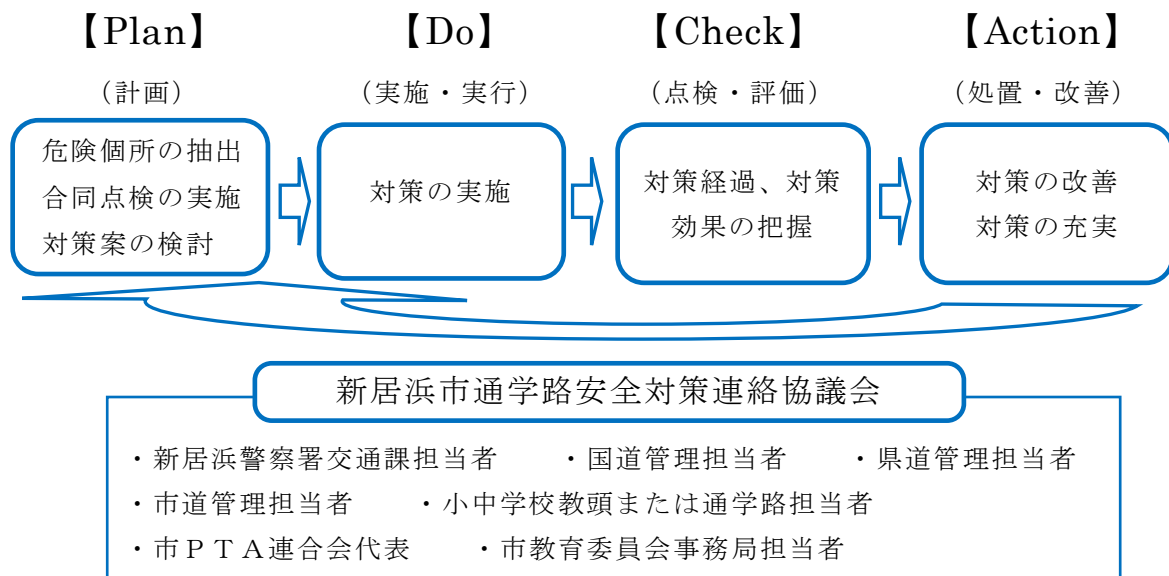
【Plan】
（計画）
危険個所の抽出
合同点検の実施
対策案の検討

【Do】
（実施・実行）
対策の実施

【Check】
（点検・評価）
対策経過、対策効果の把握

【Action】
（処置・改善）
対策の改善
対策の充実

新居浜市通学路安全対策連絡協議会

・新居浜警察署交通課担当者　・国道管理担当者　・県道管理担当者
・市道管理担当者　・小中学校教頭または通学路担当者
・市ＰＴＡ連合会代表　・市教育委員会事務局担当者